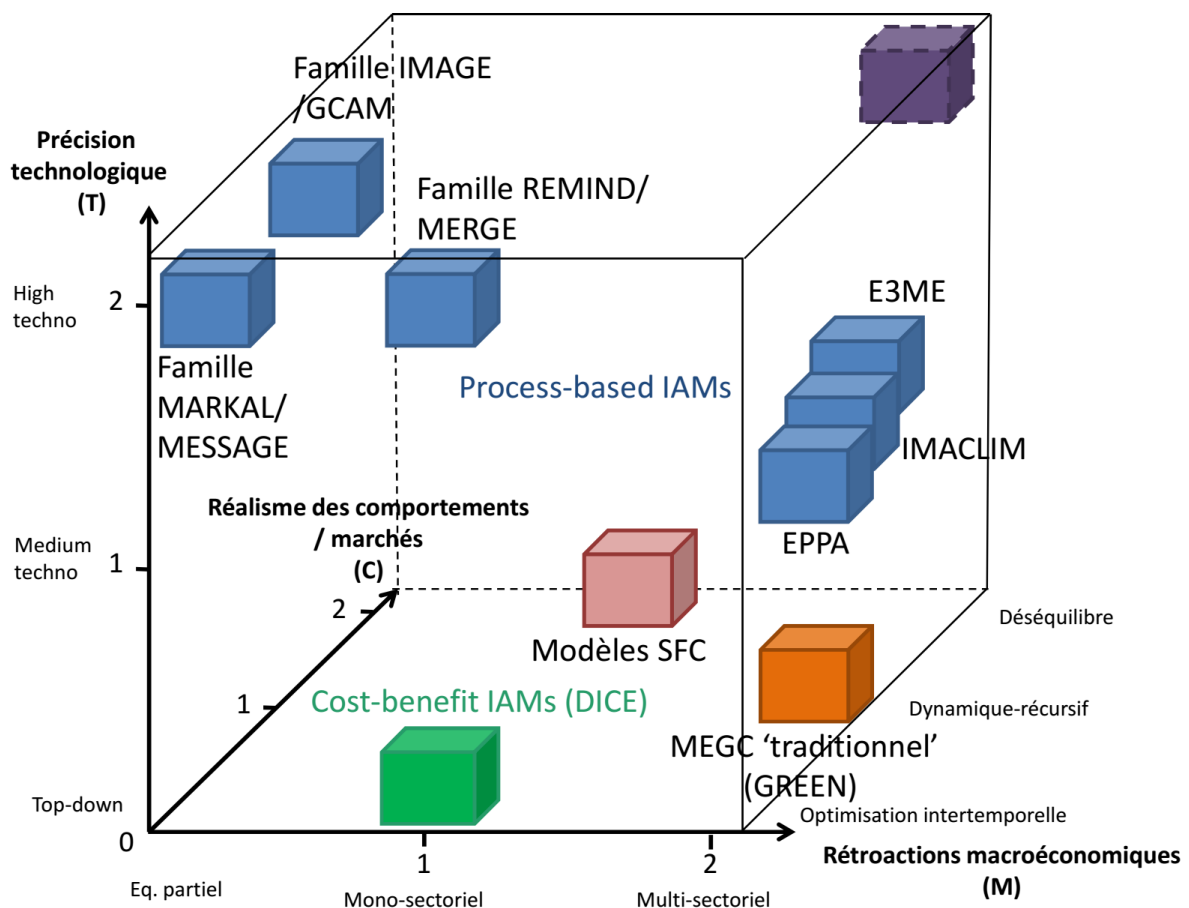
Famille IMAGE /GCAM

Précision technologique (T)

Famille REMIND/ MERGE

High techno

2

Famille MARKAL/ MESSAGE

Process-based IAMs

E3ME

IMACLIM

EPPA

Réalisme des comportements / marchés (C)

Medium techno

1

2

Modèles SFC

Déséquilibre

1

Cost-benefit IAMs (DICE)

Dynamique-récursif

MEGC ‘traditionnel’ (GREEN)

Top-down

Optimisation intertemporelle

0

1

2

Rétroactions macroéconomiques (M)

Eq. partiel

Mono-sectoriel

Multi-sectoriel